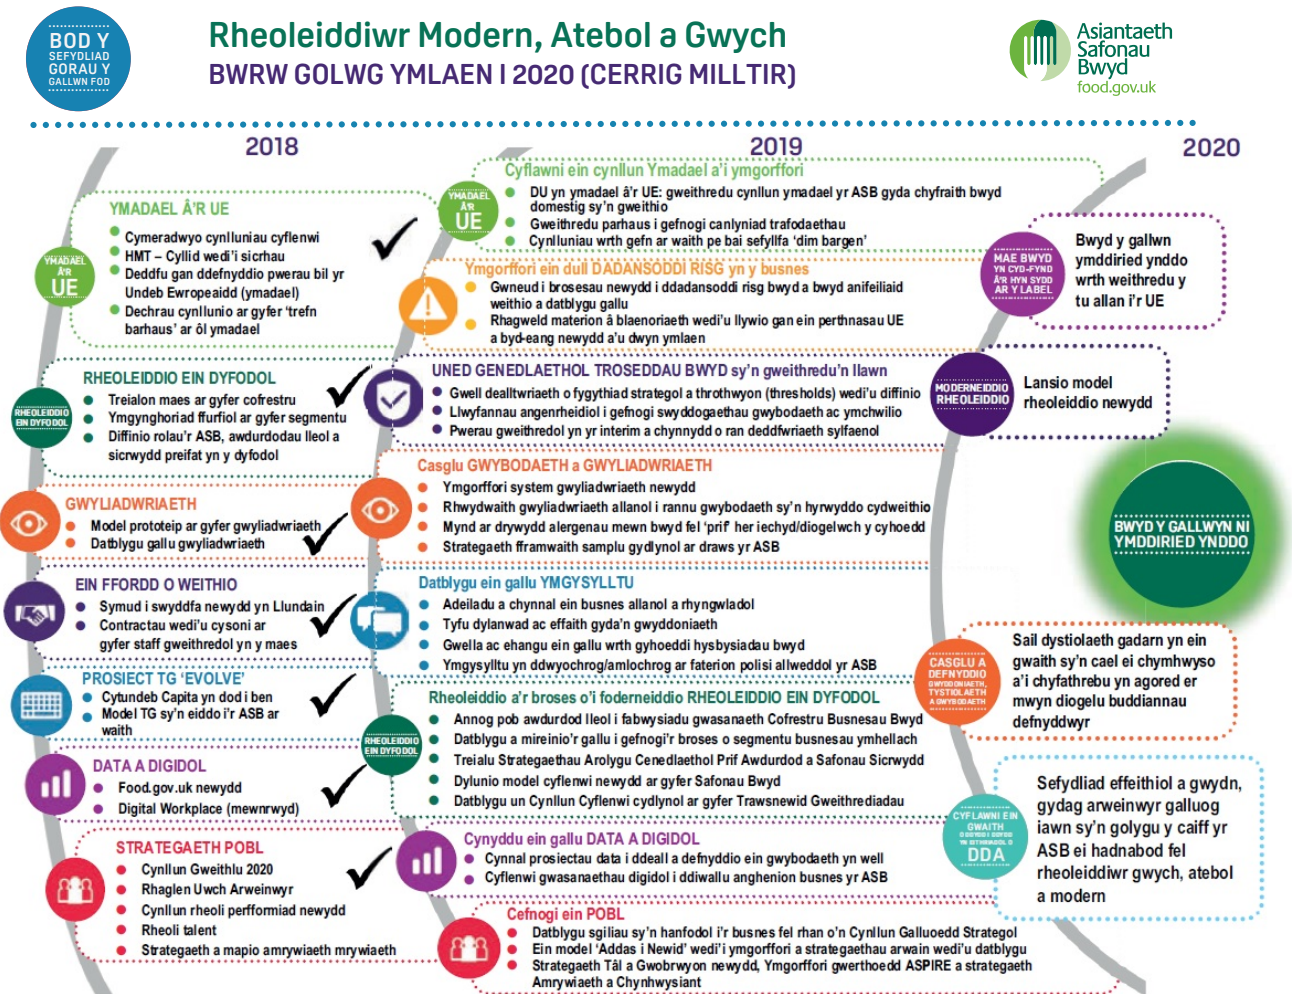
BOD Y SEFYDLIAD GORAU Y GALLWN FOD

Rheoleiddiwr Modern, Atebol a Gwych
BWRW GOLWG YMLAEN I 2020 (CERRIG MILLTIR)

Asiantaeth Safonau Bwyd
food.gov.uk

2018

2019

2020

YMADAEL Â'R UE
YMADAEL Â'R UE
Cymeradwyo cynlluniau cyflenwi
HMT – Cyllid wedi'i sicrhau
Deddfu gan ddefnyddio pwerau bil yr Undeb Ewropeaidd (ymadael)
Dechrau cynllunio ar gyfer 'trefn barhaus' ar ôl ymadael

RHEOLEIDDIO EIN DYFODOL
RHEOLEIDDIO EIN DYFODOL
Treialon maes ar gyfer cofrestru
Ymgynghoriad ffurfiol ar gyfer segmentu
Diffinio rolau'r ASB, awdurdodau lleol a sicrwydd preifat yn y dyfodol

GWYLIADWRIAETH
Model prototeip ar gyfer gwyliadwriaeth
Datblygu gallu gwyliadwriaeth

EIN FFORDD O WEITHIO
Symud i swyddfa newydd yn Llundain
Contractau wedi'u cysoni ar gyfer staff gweithredol yn y maes

PROSIECT TG 'EVOLVE'
Cytundeb Capita yn dod i ben
Model TG sy'n eiddo i'r ASB ar waith

DATA A DIGIDOL
Food.gov.uk newydd
Digital Workplace (mewnrwyd)

STRATEGAETH POBL
Cynllun Gweithlu 2020
Rhaglen Uwch Arweinwyr
Cynllun rheoli perfformiad newydd
Rheoli talent
Strategaeth a mapio amrywiaeth mrywiaeth

Cyflawni ein cynllun Ymadael a'i ymgorffori
YMADAEL Â'R UE
DU yn ymadael â'r UE: gweithredu cynllun ymadael yr ASB gyda chyfraith bwyd domestig sy'n gweithio
Gweithredu parhaus i gefnogi canlyniad trafodaethau
Cynlluniau wrth gefn ar waith pe bai sefyllfa 'dim bargen'

Ymgorffori ein dull DADANSODDI RISG yn y busnes
Gwneud i brosesau newydd i ddadansoddi risg bwyd a bwyd anifeiliaid weithio a datblygu gallu
Rhagweld materion â blaenoriaeth wedi'u llywio gan ein perthnasau UE a byd-eang newydd a'u dwyn ymlaen

UNED GENEDLAETHOL TROSEDDAU BWYD sy'n gweithredu'n llawn
Gwell dealltwriaeth o fygythiad strategol a throthwyon (thresholds) wedi'u diffinio
Llwyfannau angenrheidiol i gefnogi swyddogaethau gwybodaeth ac ymchwilio
Pwerau gweithredol yn yr interim a chynnydd o ran deddfwriaeth sylfaenol

Casglu GWYBODAETH a GWYLIADWRIAETH
Ymgorffori system gwyliadwriaeth newydd
Rhwydwaith gwyliadwriaeth allanol i rannu gwybodaeth sy'n hyrwyddo cydweithio
Mynd ar drywydd alergenau mewn bwyd fel 'prif' her iechyd/diogelwch y cyhoedd
Strategaeth fframwaith samplu gydlynol ar draws yr ASB

Datblygu ein gallu YMGYSYLLTU
Adeiladu a chynnal ein busnes allanol a rhyngwladol
Tyfu dylanwad ac effaith gyda'n gwyddoniaeth
Gwella ac ehangu ein gallu wrth gyhoeddi hysbysiadau bwyd
Ymgysylltu yn ddwyochrog/amlochrog ar faterion polisi allweddol yr ASB

Rheoleiddio a'r broses o'i foderneiddio RHEOLEIDDIO EIN DYFODOL
RHEOLEIDDIO EIN DYFODOL
Annog pob awdurdod lleol i fabwysiadu gwasanaeth Cofrestru Busnesau Bwyd
Datblygu a mireinio'r gallu i gefnogi'r broses o segmentu busnesau ymhellach
Treialu Strategaethau Arolygu Cenedlaethol Prif Awdurdod a Safonau Sicrwydd
Dylunio model cyflenwi newydd ar gyfer Safonau Bwyd
Datblygu un Cynllun Cyflenwi cydlynol ar gyfer Trawsnewid Gweithrediadau

Cynyddu ein gallu DATA A DIGIDOL
Cynnal prosiectau data i ddeall a defnyddio ein gwybodaeth yn well
Cyflenwi gwasanaethau digidol i ddiwallu anghenion busnes yr ASB

Cefnogi ein POBL
Datblygu sgiliau sy'n hanfodol i'r busnes fel rhan o'n Cynllun Galluoedd Strategol
Ein model 'Addas i Newid' wedi'i ymgorffori a strategaethau arwain wedi'u datblygu
Strategaeth Tâl a Gwobrwyon newydd, Ymgorffori gwerthoedd ASPIRE a strategaeth Amrywiaeth a Chynhwysiant

MAE BWYD YN CYD-FYND Â'R HYN SYDD AR Y LABEL
Bwyd y gallwn ymddiried ynddo wrth weithredu y tu allan i'r UE

MODERNEIDDIO RHEOLEIDDIO
Lansio model rheoleiddio newydd

BWYD Y GALLWN NI YMDDIRIED YNDDO

CASGLU A DEFNYDDIO GWYBODAETH, TYSTIOLAETH A GWYBODAETH
Sail dystiolaeth gadarn yn ein gwaith sy'n cael ei chymhwyso a'i chyfathrebu yn agored er mwyn diogelu buddiannau defnyddwyr

CYFLAWNI EIN GWAITH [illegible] DDA
Sefydliad effeithiol a gwydn, gydag arweinwyr galluog iawn sy'n golygu y caiff yr ASB ei hadnabod fel rheoleiddiwr gwych, atebol a modern